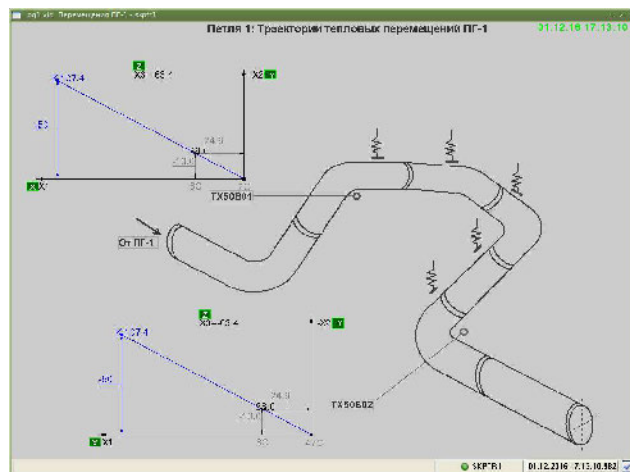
sq1.vis: Перемещения ПГ-1 - sqrt1

Петля 1: Траектории тепловых перемещений ПГ-1

01.12.16 17:13:10

Z
X3 -65.4

X2 Y

-127.4

-150

24.9

-1.30

-30

X X1

TX50B01

От ПГ-1

Z
X3 -63.4

-40 Y

-127.4

-150

24.9

-1.30

63.0

-30

-40

Y X1

TX50B02

SKPTR1

01.12.2016 17:13:10.982